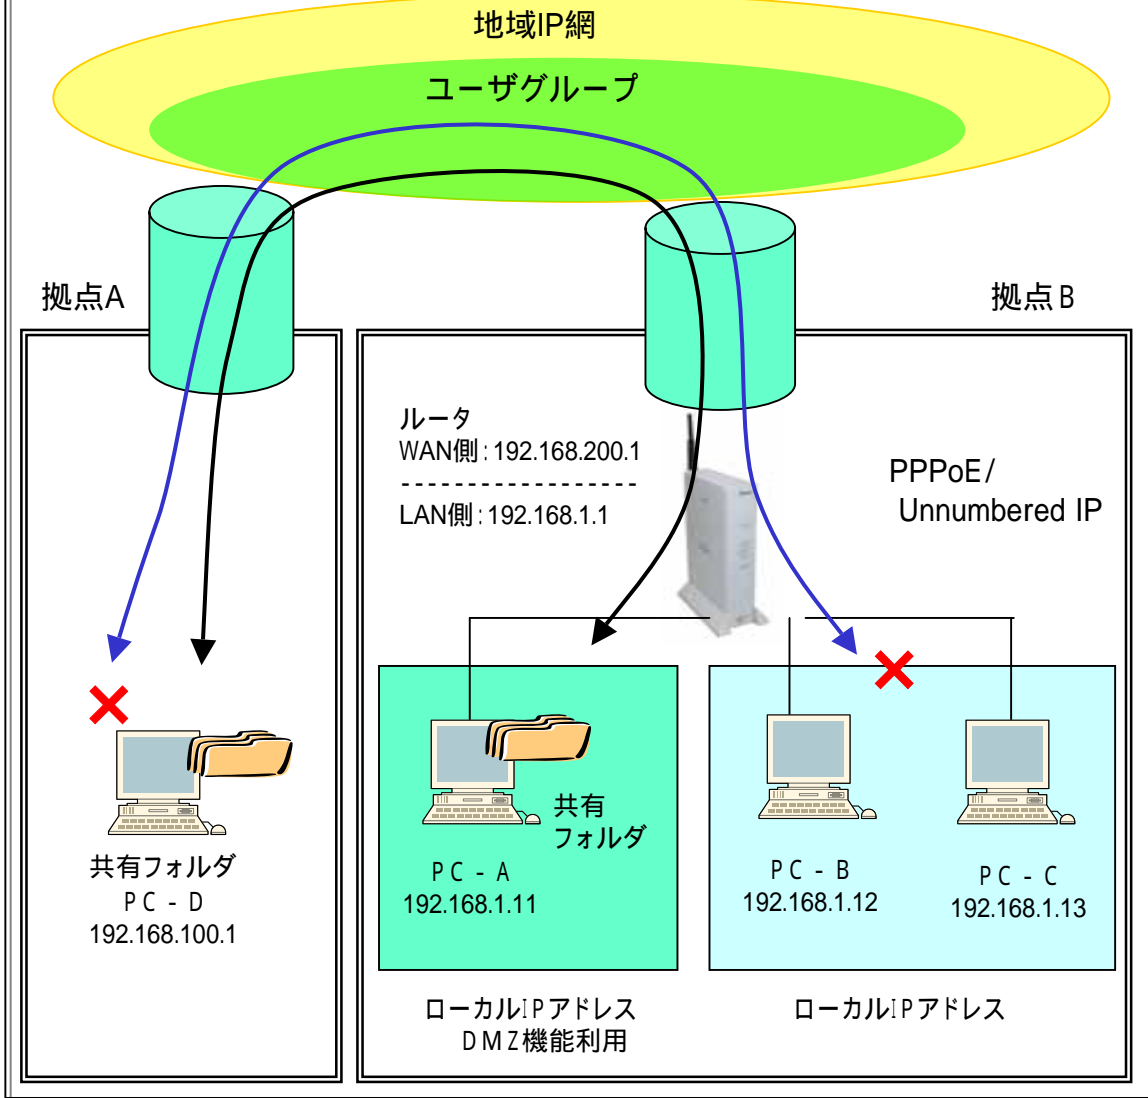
地域IP網

ユーザグループ

拠点A

拠点B

ルータ
WAN側:192.168.200.1
-------------------
LAN側:192.168.1.1

PPPoE/
Unnumbered IP

共有フォルダ
PC-D
192.168.100.1

共有
フォルダ

PC-A
192.168.1.11

PC-B
192.168.1.12

PC-C
192.168.1.13

ローカルIPアドレス
DMZ機能利用

ローカルIPアドレス